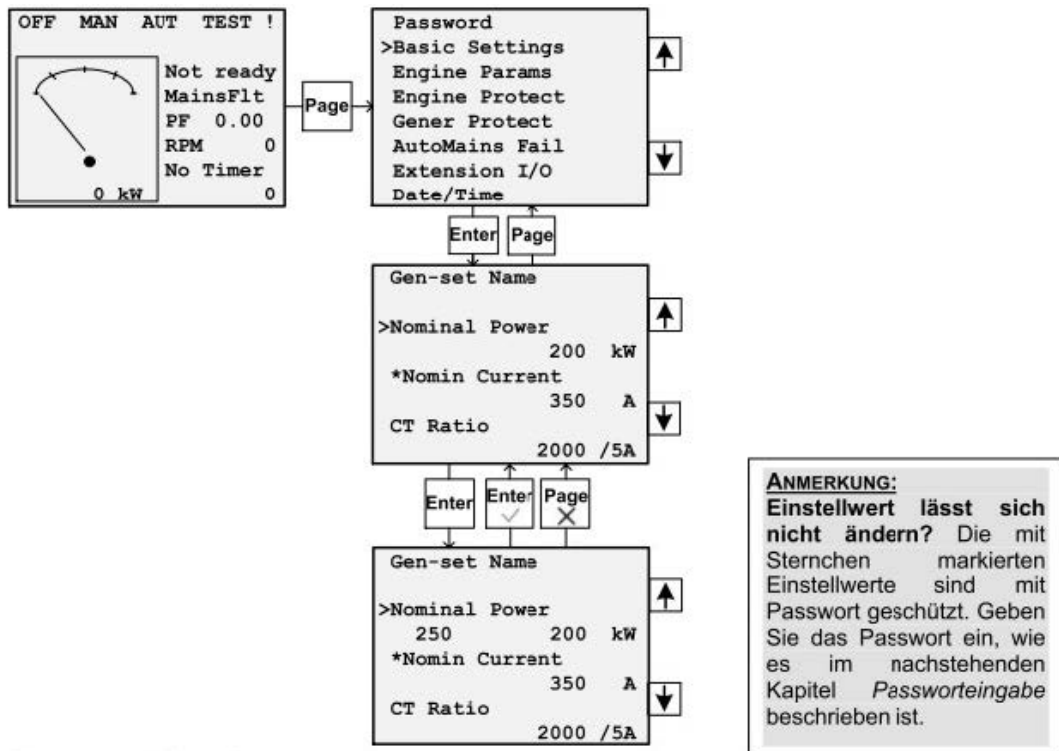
OFF MAN AUT TEST !

0 kW

Not ready
MainsFlt
PF 0.00
RPM 0
No Timer
0

Page

Password
>Basic Settings
Engine Params
Engine Protect
Gener Protect
AutoMains Fail
Extension I/O
Date/Time

Enter Page

Gen-set Name

>Nominal Power
200 kW
*Nomin Current
350 A
CT Ratio
2000 /5A

Enter Enter Page

Gen-set Name

>Nominal Power
250 200 kW
*Nomin Current
350 A
CT Ratio
2000 /5A

ANMERKUNG:
**Einstellwert lässt sich nicht ändern?** Die mit Sternchen markierten Einstellwerte sind mit Passwort geschützt. Geben Sie das Passwort ein, wie es im nachstehenden Kapitel *Passworteingabe* beschrieben ist.